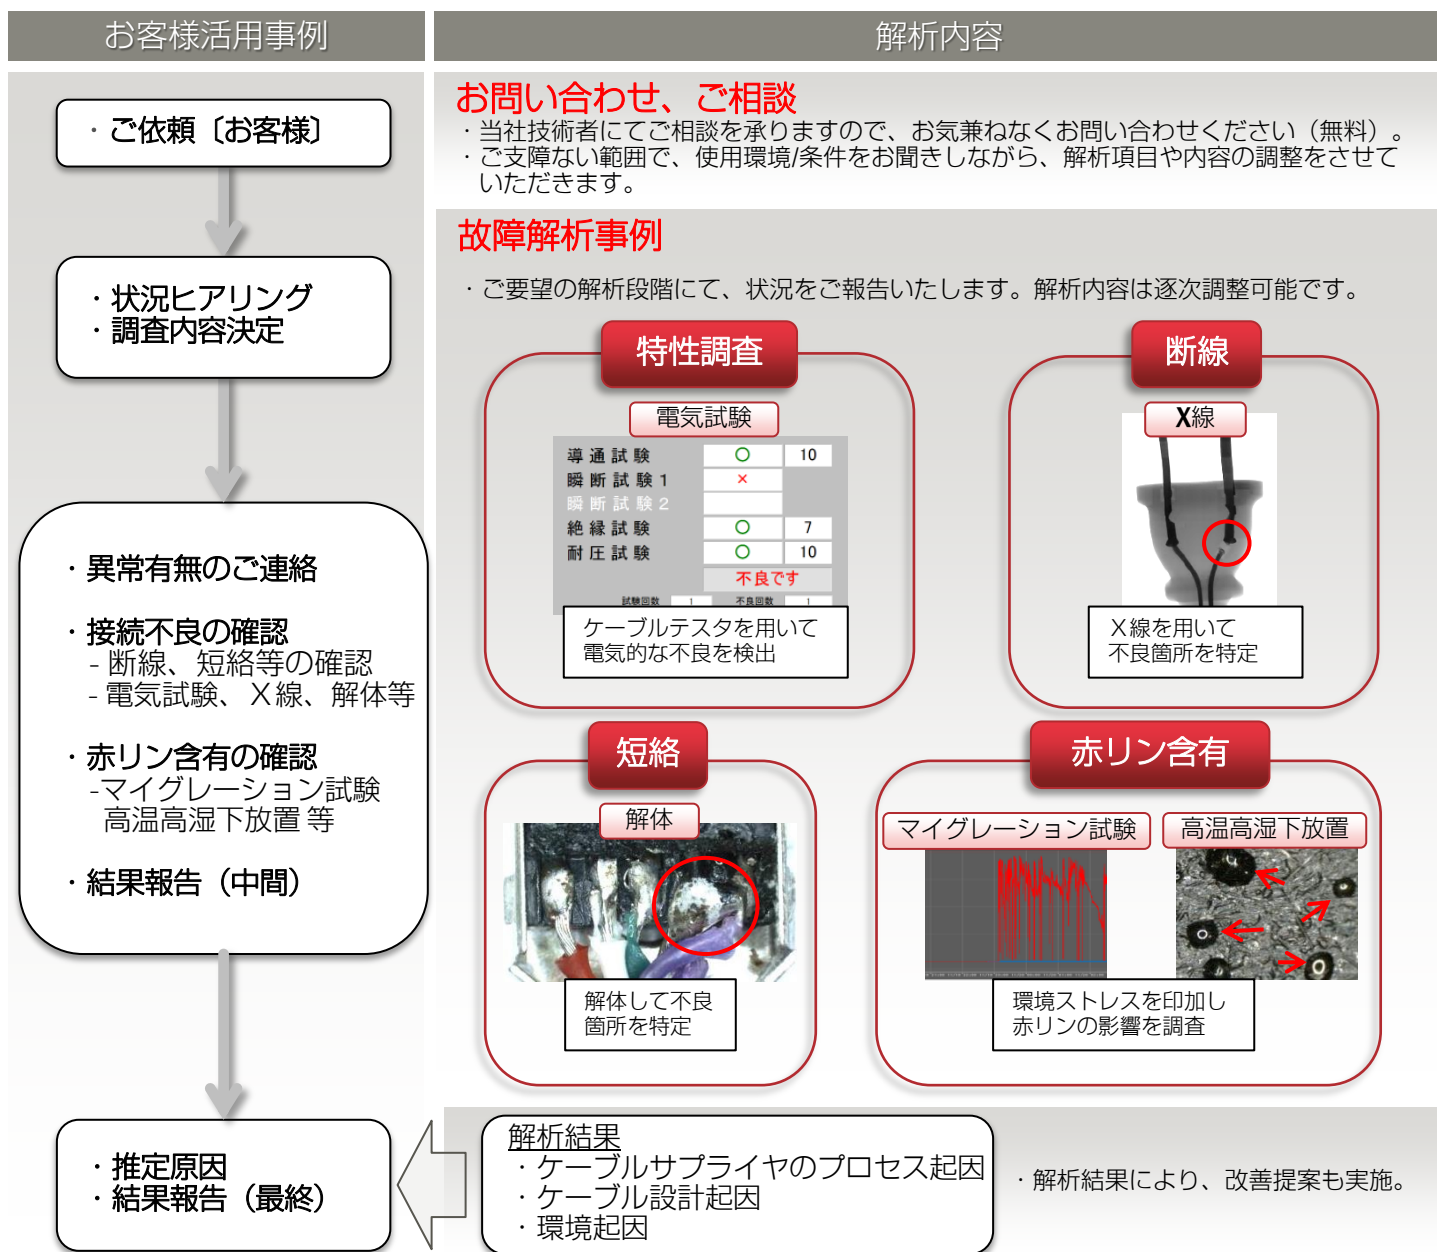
お客様活用事例

・ご依頼〔お客様〕

・状況ヒアリング
・調査内容決定

・異常有無のご連絡

・接続不良の確認
- 断線、短絡等の確認
- 電気試験、X線、解体等

・赤リン含有の確認
-マイグレーション試験
高温高湿下放置 等

・結果報告（中間）

・推定原因
・結果報告（最終）

解析内容

お問い合わせ、ご相談
・当社技術者にてご相談を承りますので、お気兼ねなくお問い合わせください（無料）。
・ご支障ない範囲で、使用環境/条件をお聞きしながら、解析項目や内容の調整をさせていただきます。

故障解析事例

・ご要望の解析段階にて、状況をご報告いたします。解析内容は逐次調整可能です。

特性調査

電気試験

| 導通試験 | ○ | 10 |
|---|---|---|
| 瞬断試験1 | × | |
| 瞬断試験2 | | |
| 絶縁試験 | ○ | 7 |
| 耐圧試験 | ○ | 10 |
| | 不良です | |

試験回数 1 不良回数 1

ケーブルテスタを用いて電気的な不良を検出

断線

X線

X線を用いて不良箇所を特定

短絡

解体

解体して不良箇所を特定

赤リン含有

マイグレーション試験

高温高湿下放置

環境ストレスを印加し赤リンの影響を調査

解析結果
・ケーブルサプライヤのプロセス起因
・ケーブル設計起因
・環境起因

・解析結果により、改善提案も実施。